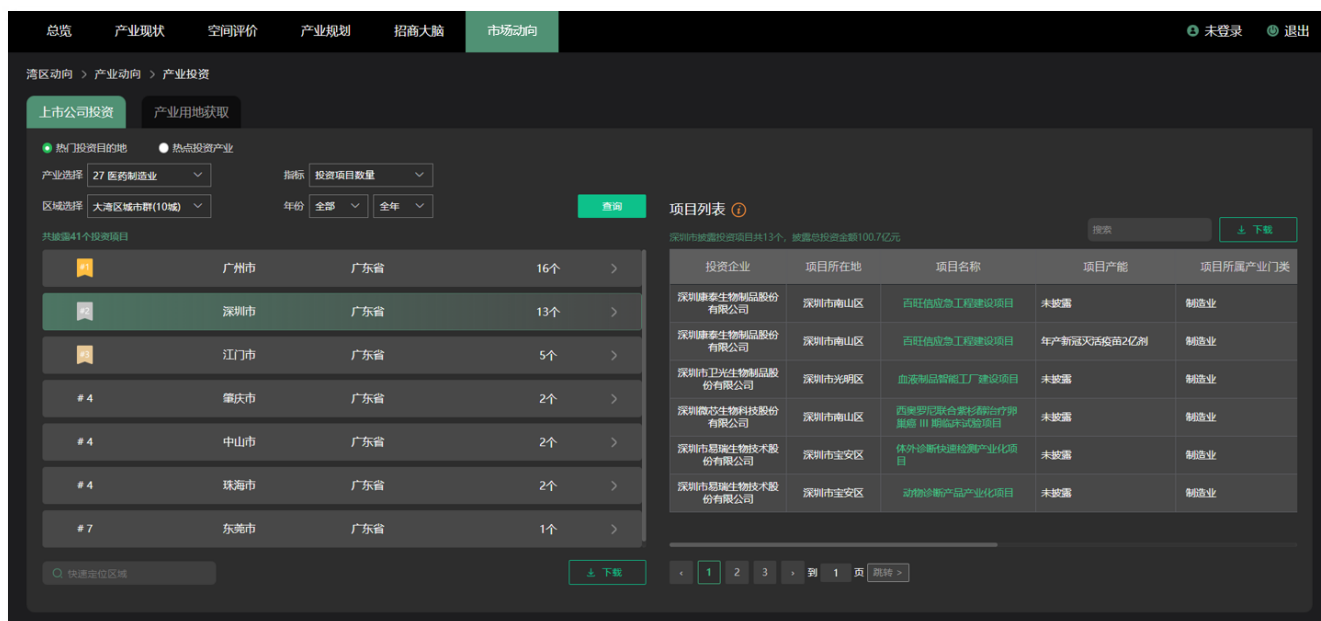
总览 产业现状 空间评价 产业规划 招商大脑 市场动向

未登录 退出

湾区动向 > 产业动向 > 产业投资

上市公司投资 产业用地获取

热门投资目的地 热点投资产业

产业选择 27 医药制造业

指标 投资项目数量

区域选择 大湾区城市群(10城)

年份 全部 全年

查询

共披露41个投资项目

| | | | |
|---|---|---|---|
| #1 | 广州市 | 广东省 | 16个 |
| #2 | 深圳市 | 广东省 | 13个 |
| #3 | 江门市 | 广东省 | 5个 |
| #4 | 肇庆市 | 广东省 | 2个 |
| #4 | 中山市 | 广东省 | 2个 |
| #4 | 珠海市 | 广东省 | 2个 |
| #7 | 东莞市 | 广东省 | 1个 |

快速定位区域

下载

项目列表

深圳市披露投资项目共13个，披露总投资金额100.7亿元

搜索

下载

| 投资企业 | 项目所在地 | 项目名称 | 项目产能 | 项目所属产业门类 |
|---|---|---|---|---|
| 深圳康泰生物制品股份有限公司 | 深圳市南山区 | 百旺信应急工程建设项目 | 未披露 | 制造业 |
| 深圳康泰生物制品股份有限公司 | 深圳市南山区 | 百旺信应急工程建设项目 | 年产新冠灭活疫苗2亿剂 | 制造业 |
| 深圳市卫光生物制品股份有限公司 | 深圳市光明区 | 血液制品智能工厂建设项目 | 未披露 | 制造业 |
| 深圳微芯生物科技股份有限公司 | 深圳市南山区 | 西奥罗尼联合紫杉醇治疗卵巢癌 III 期临床试验项目 | 未披露 | 制造业 |
| 深圳市易瑞生物技术股份有限公司 | 深圳市宝安区 | 体外诊断快速检测产业化项目 | 未披露 | 制造业 |
| 深圳市易瑞生物技术股份有限公司 | 深圳市宝安区 | 动物诊断产品产业化项目 | 未披露 | 制造业 |

‹ 1 2 3 › 到 1 页 跳转 >